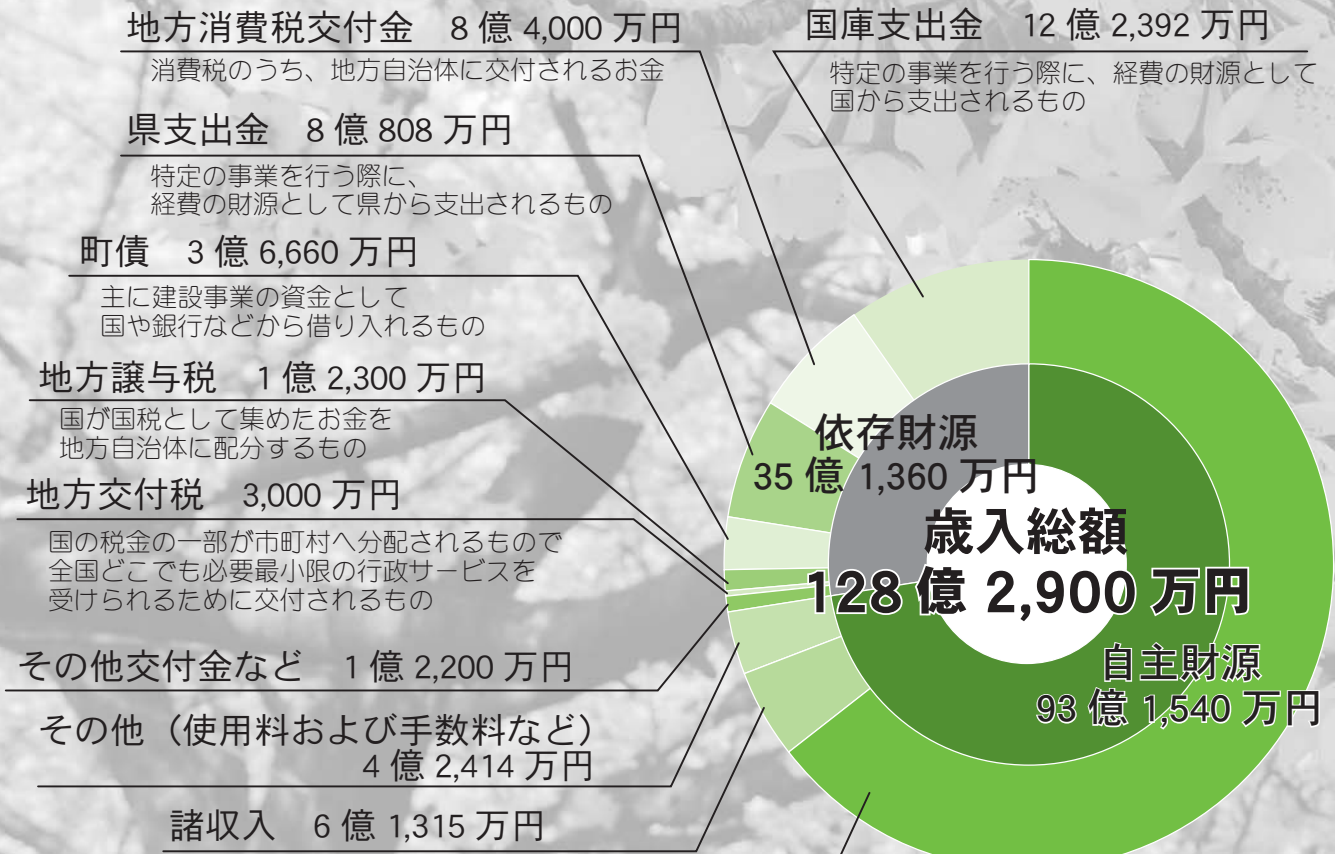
地方消費税交付金　8 億 4,000 万円
消費税のうち、地方自治体に交付されるお金

国庫支出金　12 億 2,392 万円
特定の事業を行う際に、経費の財源として国から支出されるもの

県支出金　8 億 808 万円
特定の事業を行う際に、経費の財源として県から支出されるもの

町債　3 億 6,660 万円
主に建設事業の資金として国や銀行などから借り入れるもの

地方譲与税　1 億 2,300 万円
国が国税として集めたお金を地方自治体に配分するもの

地方交付税　3,000 万円
国の税金の一部が市町村へ分配されるもので全国どこでも必要最小限の行政サービスを受けられるために交付されるもの

その他交付金など　1 億 2,200 万円

その他（使用料および手数料など）
4 億 2,414 万円

諸収入　6 億 1,315 万円

依存財源
35 億 1,360 万円

歳入総額
128 億 2,900 万円

自主財源
93 億 1,540 万円